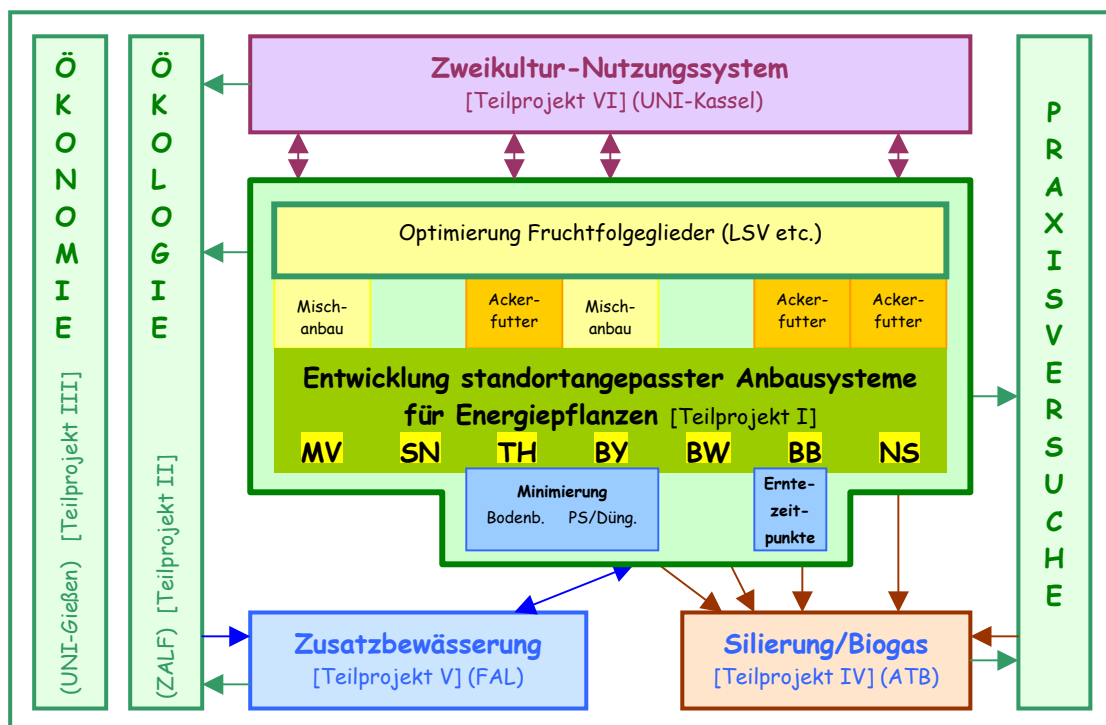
ÖKONOMIE

(UNI-Gießen) [Teilprojekt III]

ÖKOLOGIE

(ZALF) [Teilprojekt II]

Zweikultur-Nutzungssystem
[Teilprojekt VI] (UNI-Kassel)

Optimierung Fruchtfolgeglieder (LSV etc.)

| Mischanbau | | Ackerfutter | Mischanbau | | Ackerfutter | Ackerfutter |
|---|---|---|---|---|---|---|

Entwicklung standortangepasster Anbausysteme für Energiepflanzen [Teilprojekt I]

MV SN TH BY BW BB NS

Minimierung
Bodenb. PS/Düng.

Erntezeitpunkte

PRAXISVERSUCHE

Zusatzbewässerung
[Teilprojekt V] (FAL)

Silierung/Biogas
[Teilprojekt IV] (ATB)